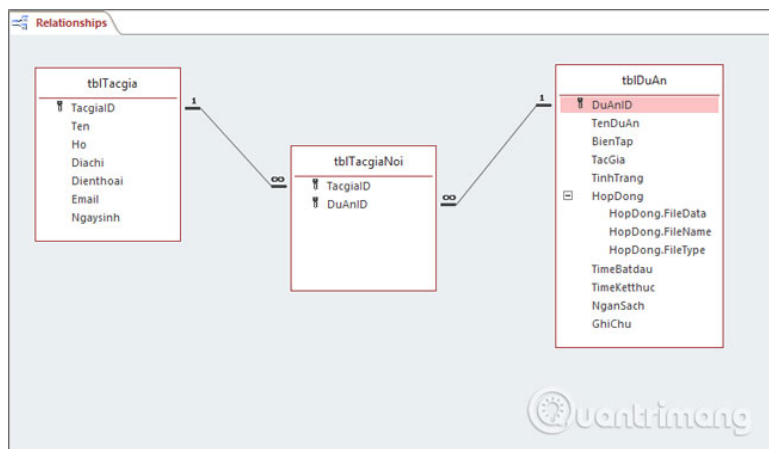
Relationships

tblTacgia
TacgiaID
Ten
Ho
Diachi
Dienthoai
Email
Ngaysinh

1
∞

tblTacgiaNoi
TacgiaID
DuAnID

∞
1

tblDuAn
DuAnID
TenDuAn
BienTap
TacGia
TinhTrang
HopDong
HopDong.FileData
HopDong.FileName
HopDong.FileType
TimeBatdau
TimeKetthuc
NganSach
GhiChu

Quantrimang